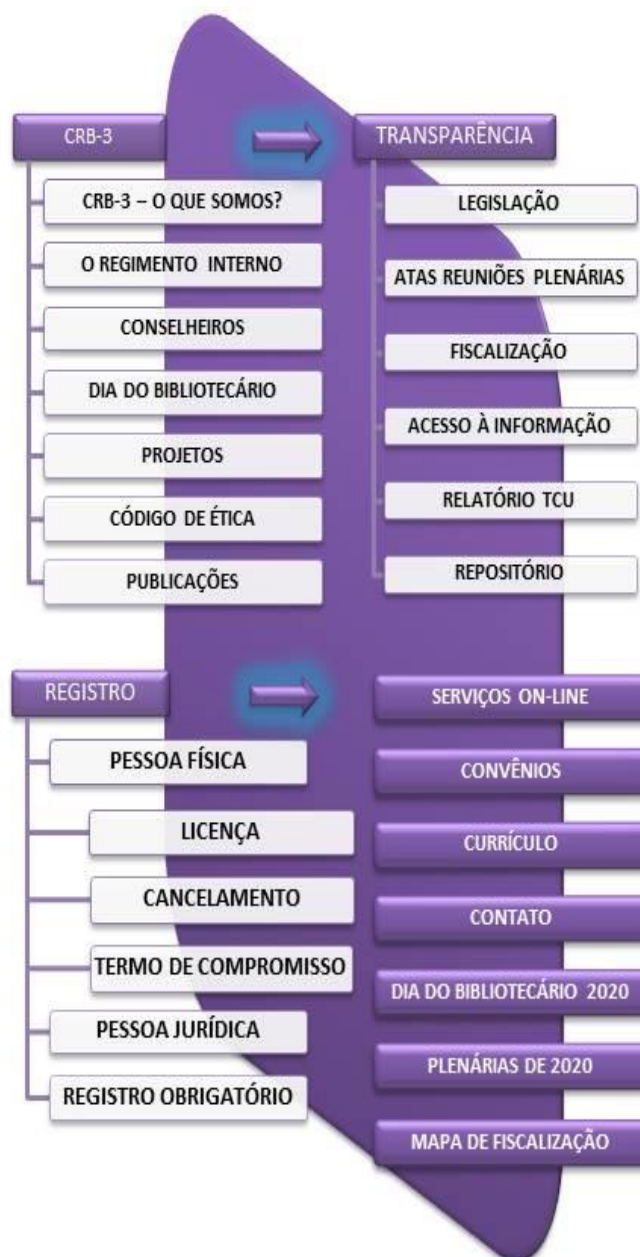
CRB-3

CRB-3 – O QUE SOMOS?

O REGIMENTO INTERNO

CONSELHEIROS

DIA DO BIBLIOTECÁRIO

PROJETOS

CÓDIGO DE ÉTICA

PUBLICAÇÕES

TRANSPARÊNCIA

LEGISLAÇÃO

ATAS REUNIÕES PLENÁRIAS

FISCALIZAÇÃO

ACESSO À INFORMAÇÃO

RELATÓRIO TCU

REPOSITÓRIO

REGISTRO

PESSOA FÍSICA

LICENÇA

CANCELAMENTO

TERMO DE COMPROMISSO

PESSOA JURÍDICA

REGISTRO OBRIGATÓRIO

SERVIÇOS ON-LINE

CONVÊNIOS

CURRÍCULO

CONTATO

DIA DO BIBLIOTECÁRIO 2020

PLENÁRIAS DE 2020

MAPA DE FISCALIZAÇÃO